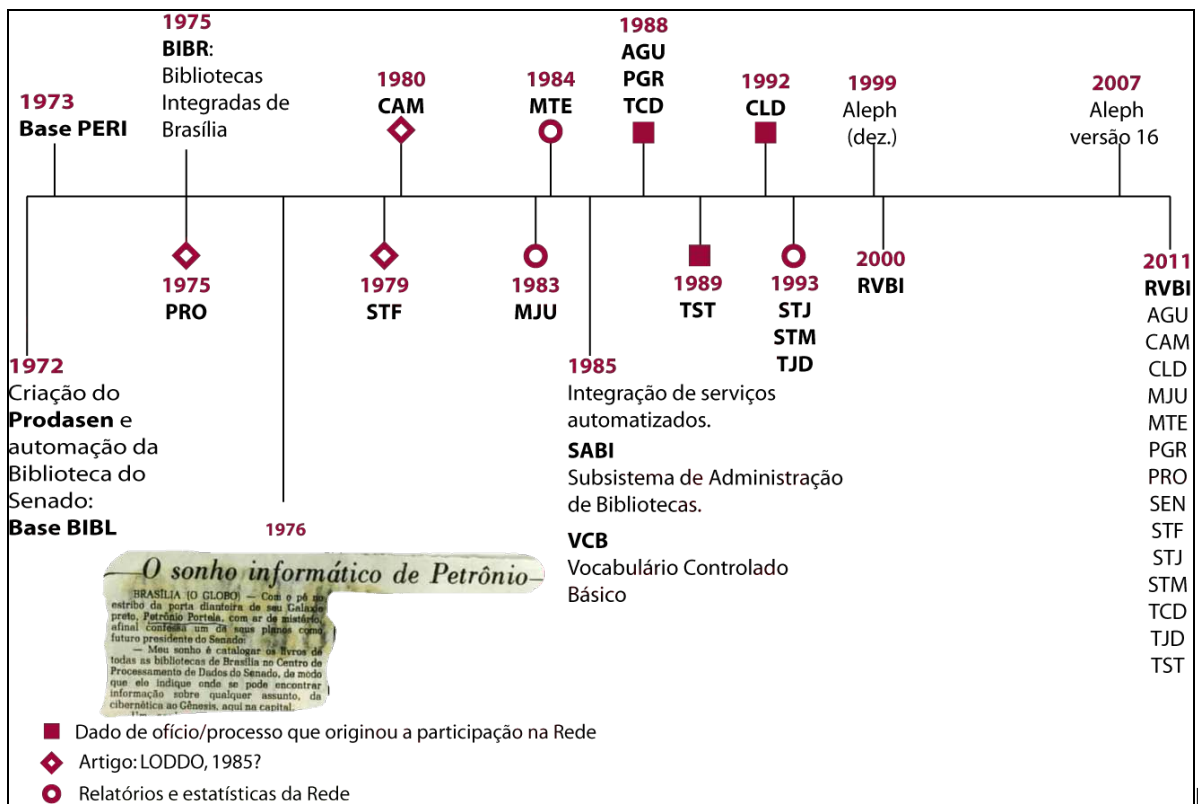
1975
**BIBR**:
Bibliotecas Integradas de Brasília

1973
**Base PERI**

1980
**CAM**

1984
**MTE**

1988
**AGU**
**PGR**
**TCD**

1992
**CLD**

1999
Aleph
(dez.)

2007
Aleph
versão 16

1975
**PRO**

1979
**STF**

1983
**MJU**

1989
**TST**

1993
**STJ**
**STM**
**TJD**

2000
**RVBI**

2011
**RVBI**
AGU
CAM
CLD
MJU
MTE
PGR
PRO
SEN
STF
STJ
STM
TCD
TJD
TST

1972
Criação do **Prodasen** e automação da Biblioteca do Senado:
**Base BIBL**

1976

—O sonho informático de Petrônio—

BRASÍLIA (O GLOBO) — Com o pé no estribo da porta dianteira de seu Galaxie preto, Petrônio Portela, com ar de mistério, afinal confessa um de seus planos como futuro presidente do Senado:
— Meu sonho é catalogar os livros de todas as bibliotecas de Brasília no Centro de Processamento de Dados do Senado, de modo que ele indique onde se pode encontrar informação sobre qualquer assunto, da cibernética ao Gênesis, aqui na capital.
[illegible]

1985
Integração de serviços automatizados.
**SABI**
Subsistema de Administração de Bibliotecas.
**VCB**
Vocabulário Controlado Básico

Dado de ofício/processo que originou a participação na Rede
Artigo: LODDO, 1985?
Relatórios e estatísticas da Rede